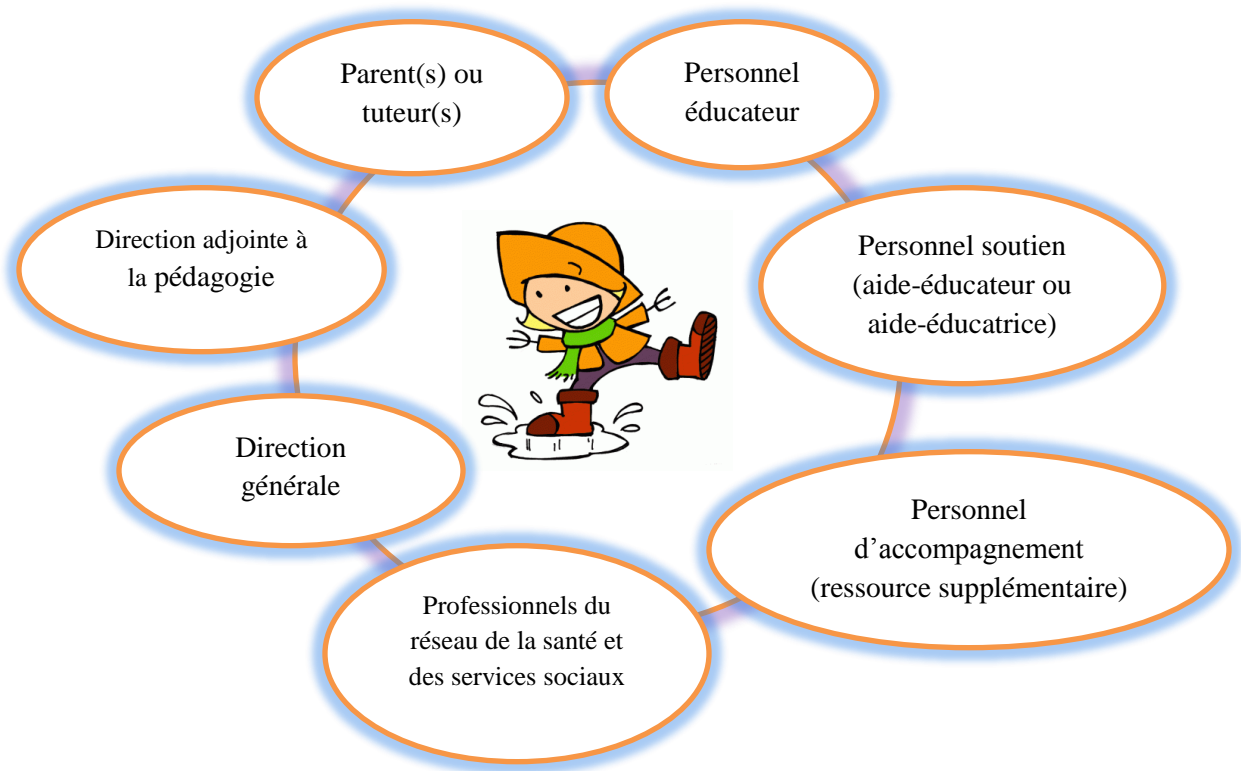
Parent(s) ou tuteur(s)

Personnel éducateur

Personnel soutien (aide-éducateur ou aide-éducatrice)

Personnel d'accompagnement (ressource supplémentaire)

Professionnels du réseau de la santé et des services sociaux

Direction générale

Direction adjointe à la pédagogie